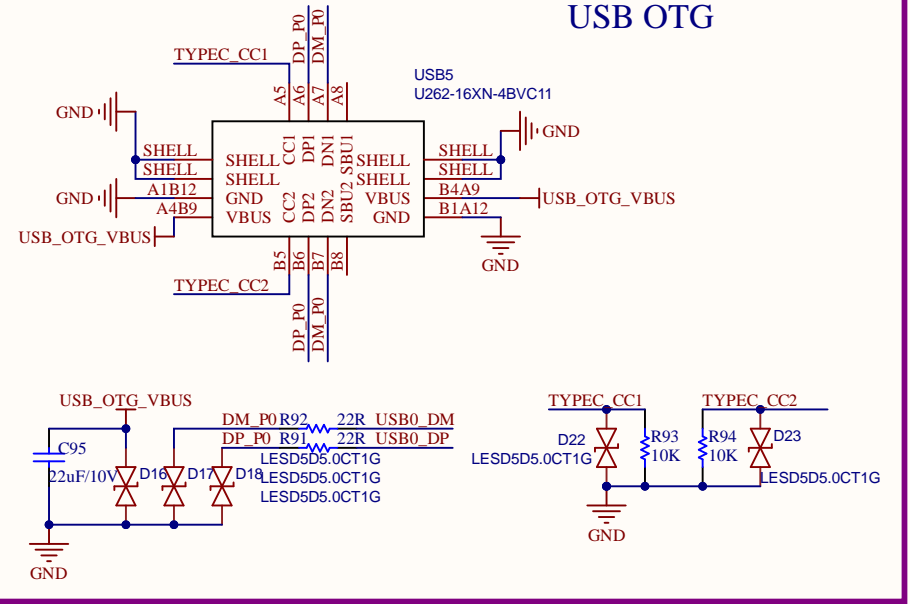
USB OTG

DP_P0 DM_P0
TYPEC_CC1
USB5
U262-16XN-4BVC11
A5 A6 A7 A8
GND
GND
SHELL
SHELL
SHELL
SHELL
CC1 DP1 DN1 SBU1
SHELL
SHELL
SHELL
SHELL
GND
A1B12
GND
A4B9
VBUS
CC2 DP2 DN2 SBU2
VBUS
GND
B4A9
B1A12
USB_OTG_VBUS
USB_OTG_VBUS
GND
B5 B6 B7 B8
TYPEC_CC2
DP_P0 DM_P0

USB_OTG_VBUS
DM_P0 R92 22R USB0_DM
DP_P0 R91 22R USB0_DP
C95
22uF/10V
D16
D17
D18
LESD5D5.0CT1G
LESD5D5.0CT1G
LESD5D5.0CT1G
GND

TYPEC_CC1
TYPEC_CC2
D22
LESD5D5.0CT1G
R93
10K
R94
10K
D23
LESD5D5.0CT1G
GND